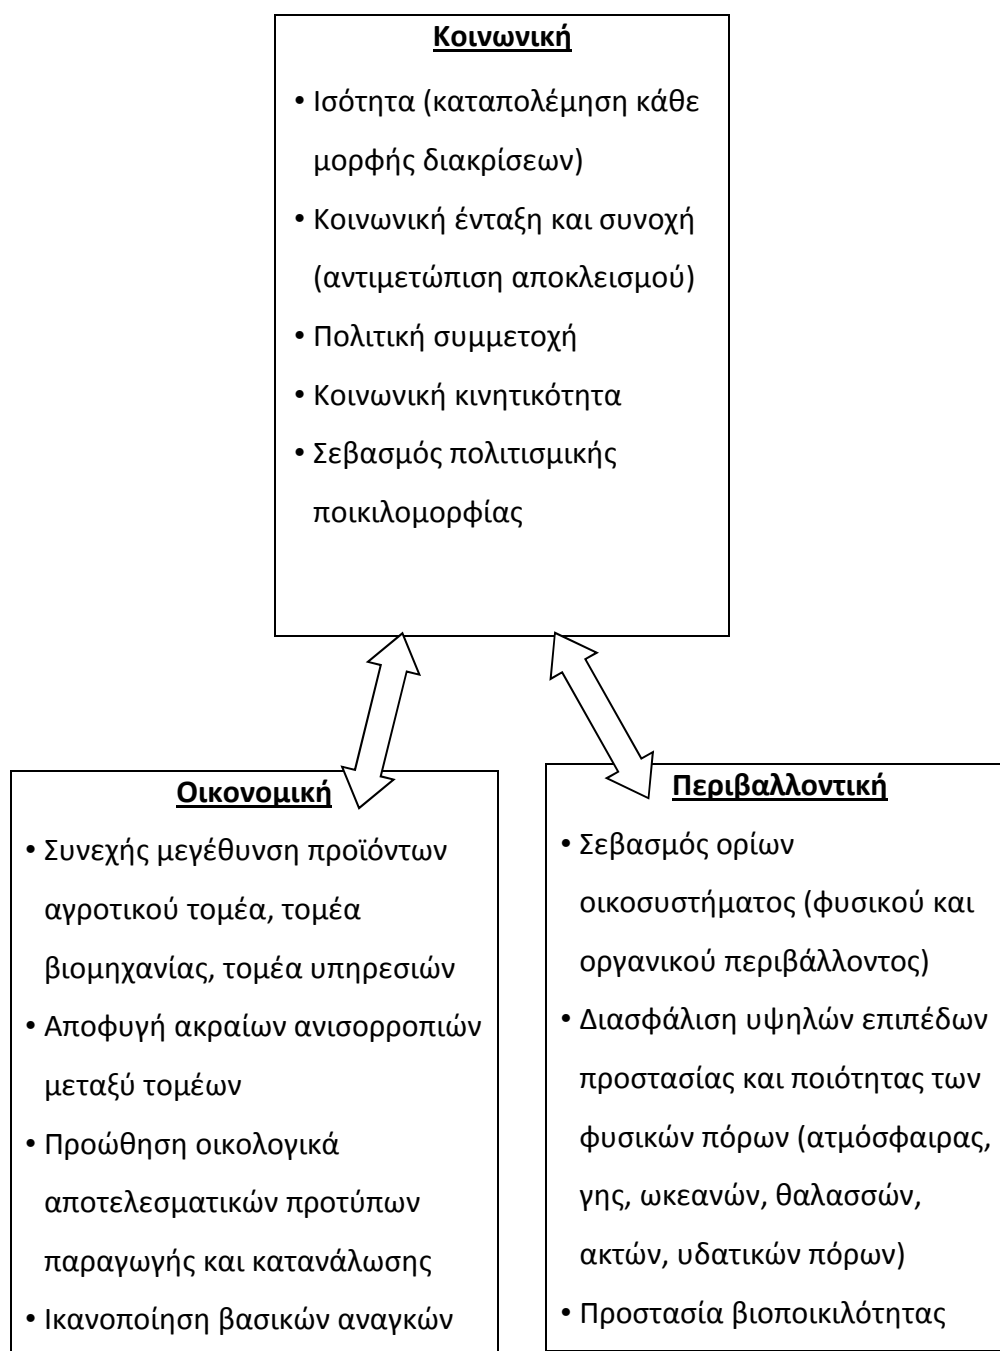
**Κοινωνική**

• Ισότητα (καταπολέμηση κάθε μορφής διακρίσεων)
• Κοινωνική ένταξη και συνοχή (αντιμετώπιση αποκλεισμού)
• Πολιτική συμμετοχή
• Κοινωνική κινητικότητα
• Σεβασμός πολιτισμικής ποικιλομορφίας

**Οικονομική**

• Συνεχής μεγέθυνση προϊόντων αγροτικού τομέα, τομέα βιομηχανίας, τομέα υπηρεσιών
• Αποφυγή ακραίων ανισορροπιών μεταξύ τομέων
• Προώθηση οικολογικά αποτελεσματικών προτύπων παραγωγής και κατανάλωσης
• Ικανοποίηση βασικών αναγκών

**Περιβαλλοντική**

• Σεβασμός ορίων οικοσυστήματος (φυσικού και οργανικού περιβάλλοντος)
• Διασφάλιση υψηλών επιπέδων προστασίας και ποιότητας των φυσικών πόρων (ατμόσφαιρας, γης, ωκεανών, θαλασσών, ακτών, υδατικών πόρων)
• Προστασία βιοποικιλότητας